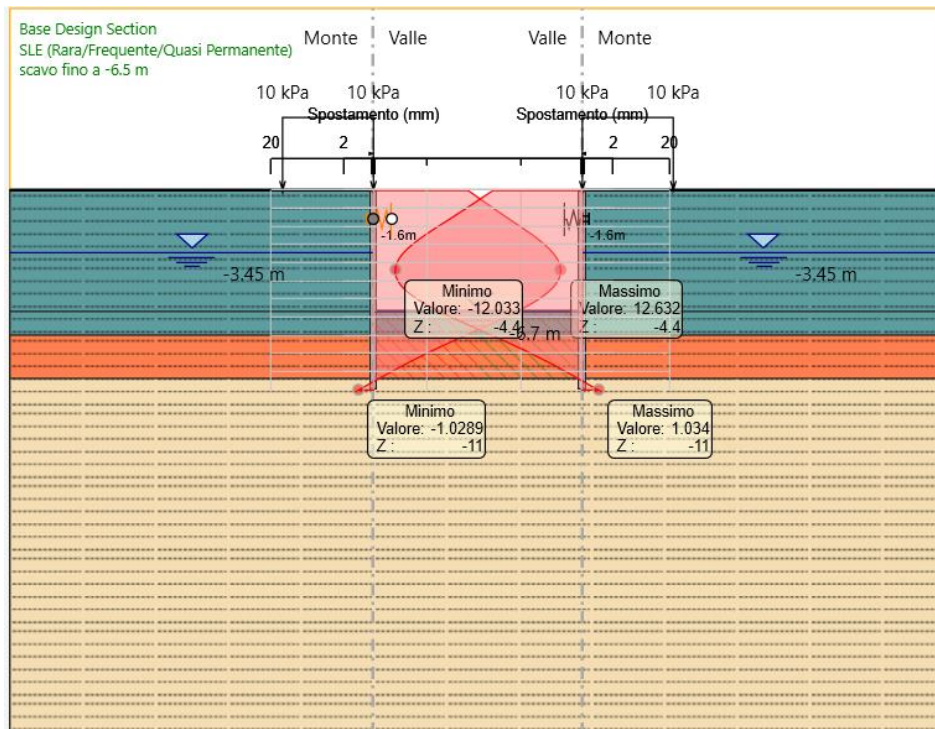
Base Design Section
SLE (Rara/Frequente/Quasi Permanente)
scavo fino a -6.5 m

Monte
Valle
Valle
Monte

10 kPa
10 kPa
10 kPa
10 kPa

Spostamento (mm)
Spostamento (mm)

20
2
2
20

-1.6m
-1.6m

-3.45 m
-3.45 m

Minimo
Valore: -12.033
Z: -4.4

Massimo
Valore: 12.632
Z: -4.4

-6.7 m

Minimo
Valore: -1.0289
Z: -11

Massimo
Valore: 1.034
Z: -11